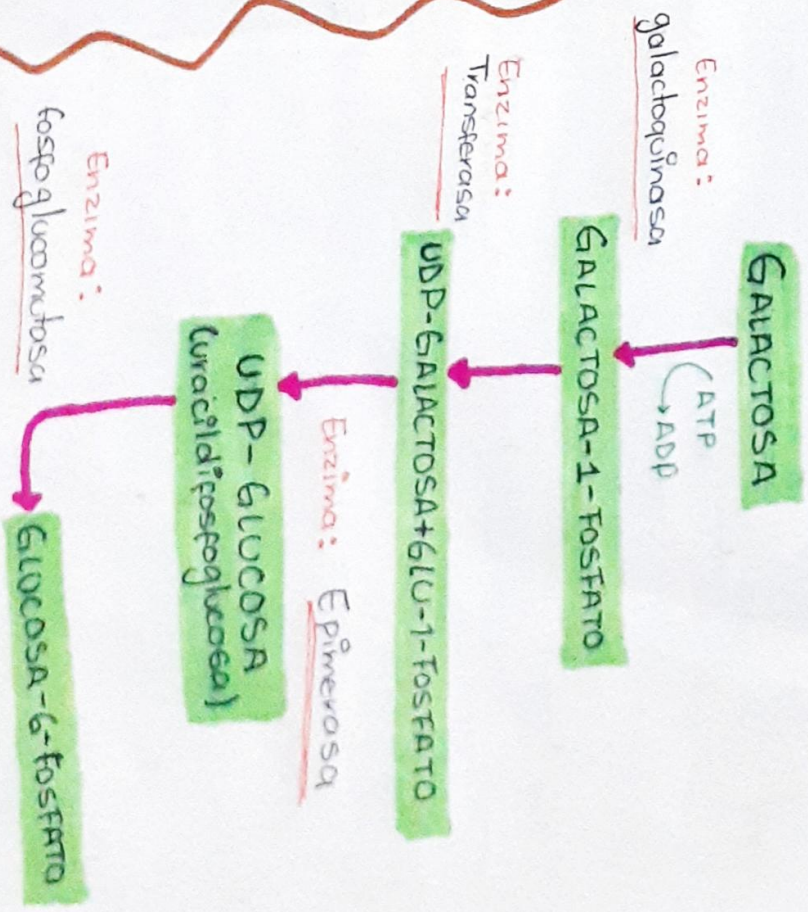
GALACTOSA

ATP
ADP

Enzima: galactoquinasa

GALACTOSA-1-FOSFATO

Enzima: Transferasa

UDP-GALACTOSA+GLU-1-FOSFATO

Enzima: Epimerasa

UDP- GLUCOSA
(uracildifosfoglucosa)

Enzima: fosfoglucomutasa

GLUCOSA-6-FOSFATO